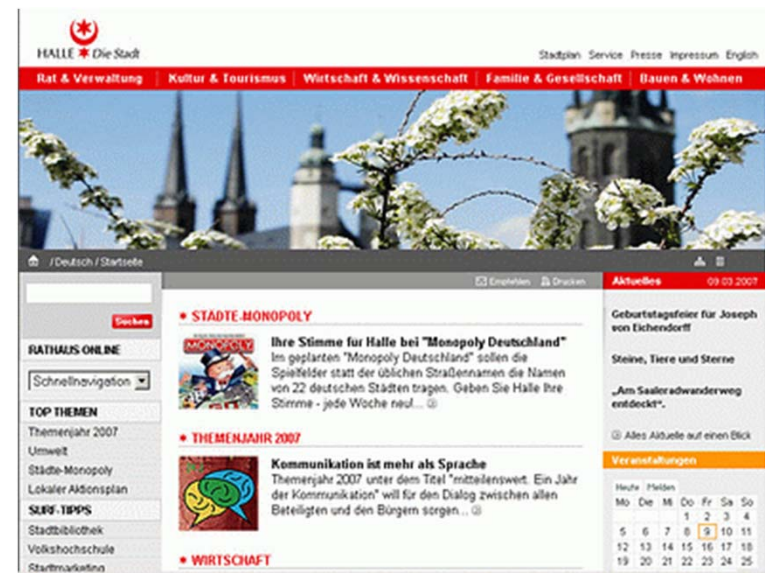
HALLE Die Stadt

Stadtplan Service Presse Impressum English

Rat & Verwaltung | Kultur & Tourismus | Wirtschaft & Wissenschaft | Familie & Gesellschaft | Bauen & Wohnen

/ Deutsch / Startseite

Suchen

RATHAUS ONLINE

Schnellnavigation

TOP THEMEN

Themenjahr 2007

Umwelt

Städte-Monopoly

Lokaler Aktionsplan

SURF-TIPPS

Stadtbibliothek

Volkshochschule

Stadtmarketing

Empfehlen Drucken

STÄDTE-MONOPOLY

MONOPOLY

Ihre Stimme für Halle bei "Monopoly Deutschland"

Im geplanten "Monopoly Deutschland" sollen die Spielfelder statt der üblichen Straßennamen die Namen von 22 deutschen Städten tragen. Geben Sie Halle Ihre Stimme - jede Woche neu!...

THEMENJAHR 2007

Kommunikation ist mehr als Sprache

Themenjahr 2007 unter dem Titel "mitteilenswert. Ein Jahr der Kommunikation" will für den Dialog zwischen allen Beteiligten und den Bürgern sorgen...

WIRTSCHAFT

Aktuelles 09.03.2007

Geburtstagsfeier für Joseph von Eichendorff

Steine, Tiere und Sterne

„Am Saaleradwanderweg entdeckt".

Alles Aktuelle auf einen Blick

Veranstaltungen

Heute Melden

| Mo | Die | Mi | Do | Fr | Sa | So |
|---|---|---|---|---|---|---|
| | | | 1 | 2 | 3 | 4 |
| 5 | 6 | 7 | 8 | 9 | 10 | 11 |
| 12 | 13 | 14 | 15 | 16 | 17 | 18 |
| 19 | 20 | 21 | 22 | 23 | 24 | 25 |